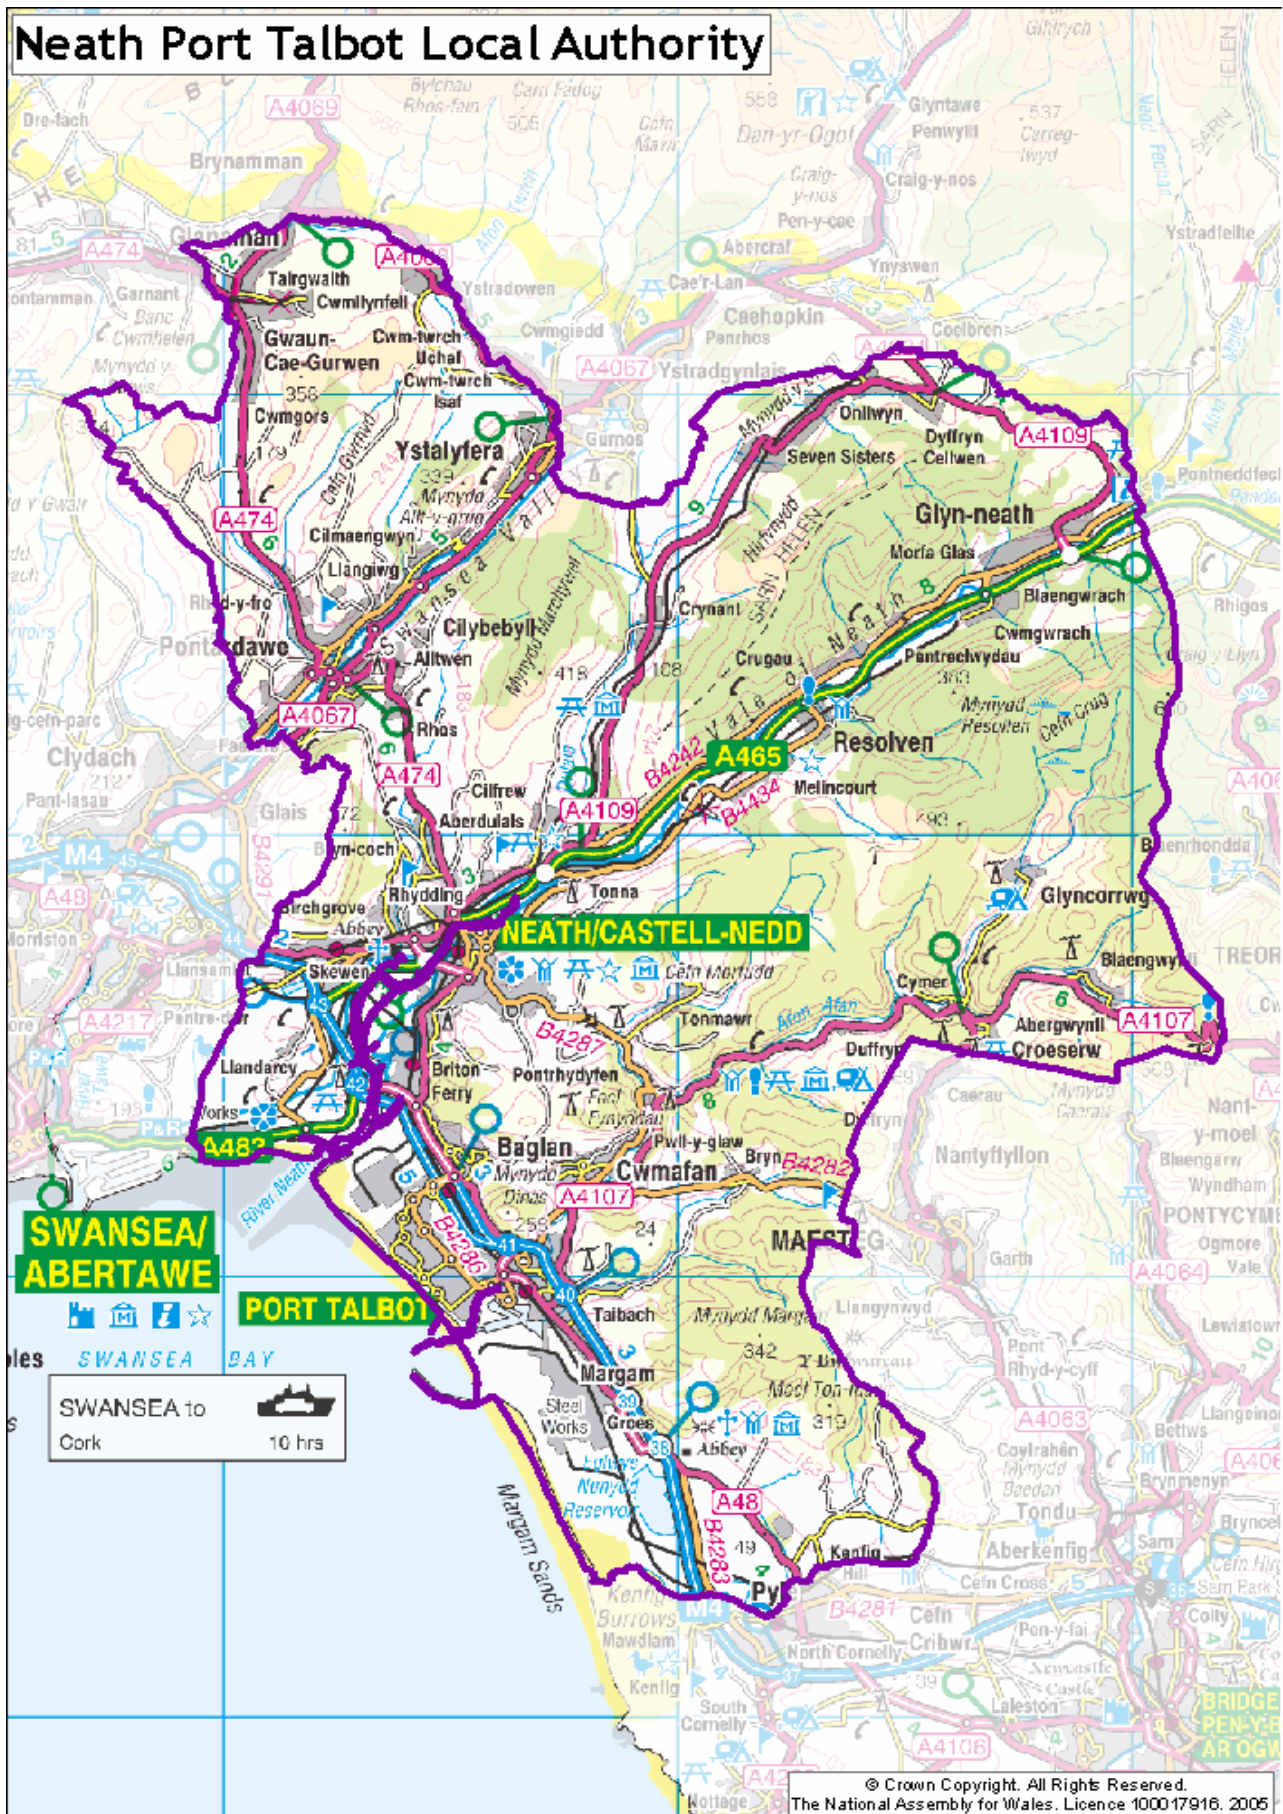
Neath Port Talbot Local Authority

Dre-fach
A4069
Bylchau
Rhos-fain
Cam Fadog
505
Cefn Mawr
558
Dan-yr-Ogof
Glyntawe
Penwyllt
537
Carreg-lwyd
Gihirych
Brynamman
Craig-y-nos
Craig-y-nos
Pen-y-cae
Abercraf
Ystradfellte
A474
Glanaman
A4068
Tairgwaith
Cwmllynfell
Ystradowen
Cae'r-Lan
Ynyswen
Garnant
Banc Cwmhelen
Mynydd y Gwair
Gwaun-Cae-Gurwen
Cwm-twrch Uchaf
Cwm-twrch Isaf
Cwmgiedd
Caehopkin
Penrhos
Coelbren
A4067
Ystradgynlais
358
Cwmgors
Ystalyfera
Gurnos
Onllwyn
Dyffryn Cellwen
A4109
Seven Sisters
Pontneddfechan
339
Mynydd Allt-y-grug
A474
Cilmaengwyn
Glyn-neath
Morfa Glas
Llangiwg
Swansea Valley
Rhyd-y-fro
Cilybebyll
Crynant
Blaengwrach
Rhigos
Pontardawe
Alltwen
418
Crugau
Cwmgwrach
Pentreclwydau
Mynydd Resolven
Cefn Crug
Clydach
Rhos
A4067
6
A474
A465
Resolven
Vale of Neath
B4242
Melincourt
B4434
Cilfrew
Aberdulais
A4109
Pant-lasau
Glais
M4
A48
Bryn-coch
Tonna
Blaenrhondda
Glyncorrwg
Rhydding
Birchgrove
Abbey
NEATH/CASTELL-NEDD
Blaengwynfi
TREOR
Morriston
Llansamlet
Skewen
Cefn Morfudd
Cymer
A4217
Pentre-dwr
Tonmawr
Afon Afan
Abergwynfi
A4107
Croeserw
B4287
Llandarcy
Briton Ferry
Pontrhydyfen
Duffryn
Caerau
Works
Foel Fynyddau
Dyffryn
Nant-y-moel
A483
Baglan
Mynydd Dinas
Pwll-y-glaw
Cwmafan
Bryn
B4282
Nantyffyllon
Blaengarw
Wyndham
River Neath
A4107
PONTYCYMER
SWANSEA/ ABERTAWE
B4286
MAESTEG
Garth
Ogmore Vale
A4064
PORT TALBOT
Taibach
Mynydd Margam
Llangynwyd
Lewistown
SWANSEA BAY
342
Pont Rhyd-y-cyff
SWANSEA to Cork 10 hrs
Margam
Moel Ton-mawr
Steel Works
Groes
Abbey
319
A4063
Llangeinor
Betws
Eglwys Nunydd Reservoir
A48
Coytrahen
Mynydd Baedan
Tondu
Brynmenyn
Margam Sands
B4283
49
Kenfig Hill
Aberkenfig
Sarn
Cefn Cross
Pyle
Kenfig Burrows
Mawdlam
M4
B4281
Cefn Cribwr
Pen-y-fai
North Cornelly
Newcastle
Kenfig
South Cornelly
Laleston
BRIDGE PEN-Y-BONT AR OGW
A4106
Nottage
© Crown Copyright. All Rights Reserved.
The National Assembly for Wales. Licence 100017916. 2005